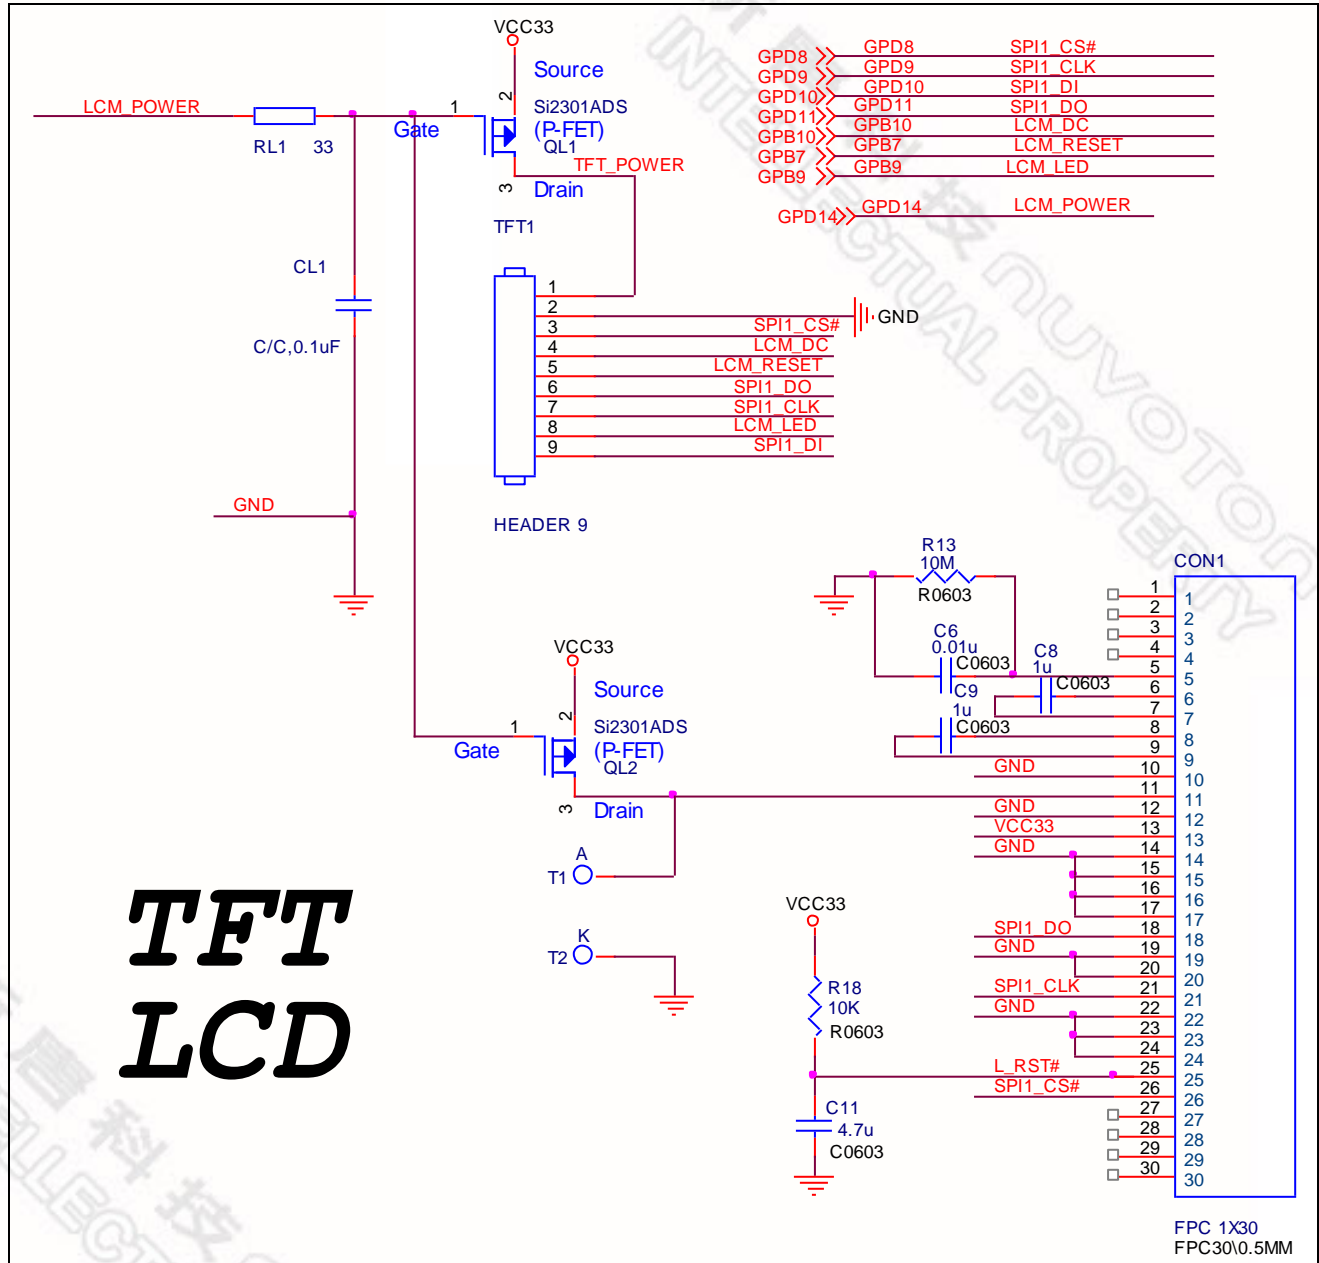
VCC33
Source
2
Si2301ADS
(P-FET)
QL1
LCM_POWER
RL1 33
Gate
1
TFT_POWER
3
Drain
TFT1

GPD8 GPD8 SPI1_CS#
GPD9 GPD9 SPI1_CLK
GPD10 GPD10 SPI1_DI
GPD11 GPD11 SPI1_DO
GPB10 GPB10 LCM_DC
GPB7 GPB7 LCM_RESET
GPB9 GPB9 LCM_LED
GPD14 GPD14 LCM_POWER

CL1
C/C,0.1uF

1
2
3 SPI1_CS#
4 LCM_DC
5 LCM_RESET
6 SPI1_DO
7 SPI1_CLK
8 LCM_LED
9 SPI1_DI
GND

GND
HEADER 9

R13
10M
R0603
C6
0.01u
C0603
C8
1u
C0603
C9
1u
C0603

CON1

VCC33
Source
2
Si2301ADS
(P-FET)
QL2
Gate
1
3
Drain
A
T1
K
T2

TFT
LCD

VCC33
R18
10K
R0603
C11
4.7u
C0603

| | | |
|---|---|---|
| | 1 | 1 |
| | 2 | 2 |
| | 3 | 3 |
| | 4 | 4 |
| | 5 | 5 |
| | 6 | 6 |
| | 7 | 7 |
| | 8 | 8 |
| | 9 | 9 |
| GND | 10 | 10 |
| | 11 | 11 |
| GND | 12 | 12 |
| VCC33 | 13 | 13 |
| GND | 14 | 14 |
| | 15 | 15 |
| | 16 | 16 |
| | 17 | 17 |
| SPI1_DO | 18 | 18 |
| GND | 19 | 19 |
| | 20 | 20 |
| SPI1_CLK | 21 | 21 |
| GND | 22 | 22 |
| | 23 | 23 |
| | 24 | 24 |
| L_RST# | 25 | 25 |
| SPI1_CS# | 26 | 26 |
| | 27 | 27 |
| | 28 | 28 |
| | 29 | 29 |
| | 30 | 30 |

FPC 1X30
FPC30\0.5MM

NUVOTON INTELLECTUAL PROPERTY